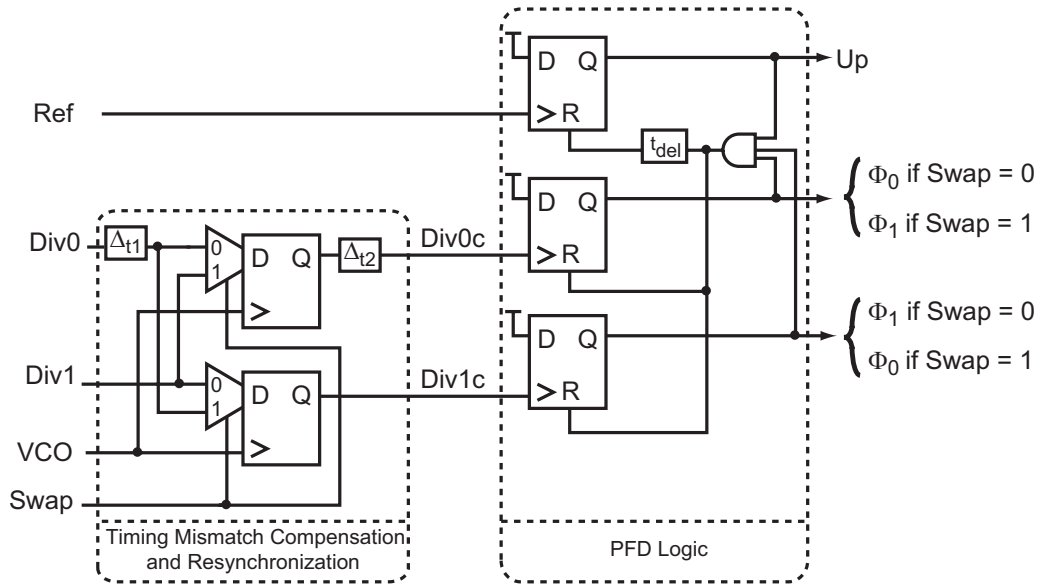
D Q
Up
Ref
R
$t_{del}$
D Q
$\Phi_0$ if Swap = 0
$\Phi_1$ if Swap = 1
Div0
$\Delta_{t1}$
0
1
D Q
$\Delta_{t2}$
Div0c
R
D Q
$\Phi_1$ if Swap = 0
$\Phi_0$ if Swap = 1
Div1
0
1
D Q
Div1c
R
VCO
Swap
Timing Mismatch Compensation and Resynchronization
PFD Logic